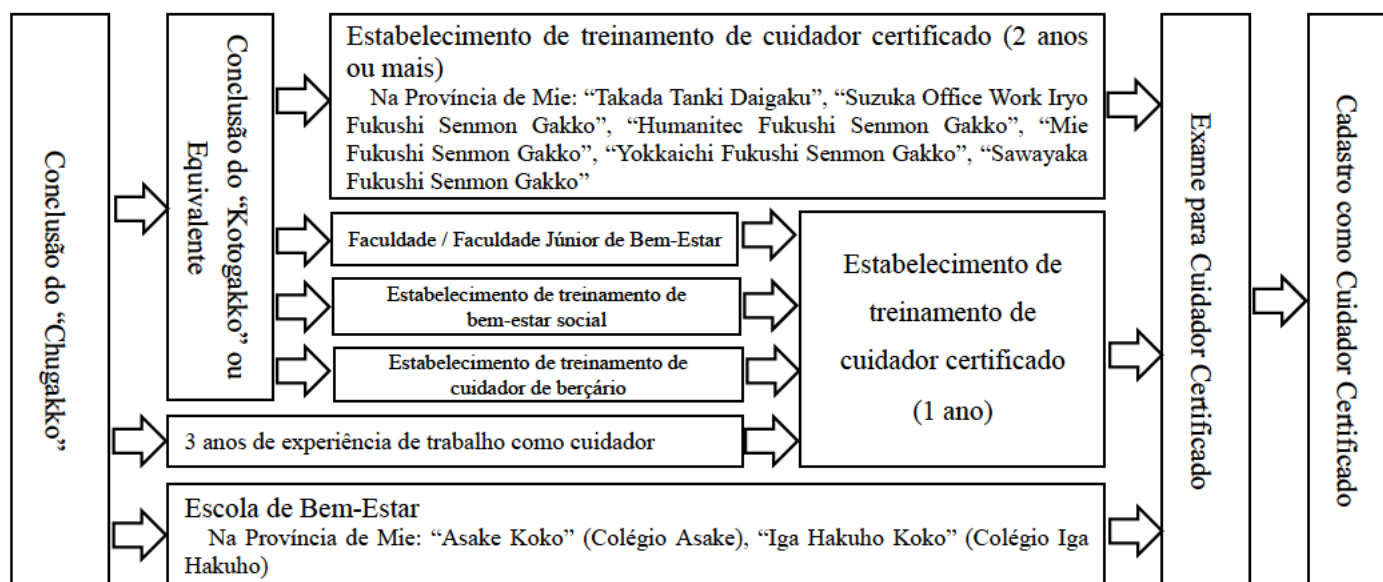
Conclusão do "Chugakko"

Conclusão do "Kotogakko" ou Equivalente

Estabelecimento de treinamento de cuidador certificado (2 anos ou mais)
Na Província de Mie: "Takada Tanki Daigaku", "Suzuka Office Work Iryo Fukushi Senmon Gakko", "Humanitec Fukushi Senmon Gakko", "Mie Fukushi Senmon Gakko", "Yokkaichi Fukushi Senmon Gakko", "Sawayaka Fukushi Senmon Gakko"

Faculdade / Faculdade Júnior de Bem-Estar

Estabelecimento de treinamento de bem-estar social

Estabelecimento de treinamento de cuidador de berçário

3 anos de experiência de trabalho como cuidador

Estabelecimento de treinamento de cuidador certificado (1 ano)

Escola de Bem-Estar
Na Província de Mie: "Asake Koko" (Colégio Asake), "Iga Hakuho Koko" (Colégio Iga Hakuho)

Exame para Cuidador Certificado

Cadastro como Cuidador Certificado